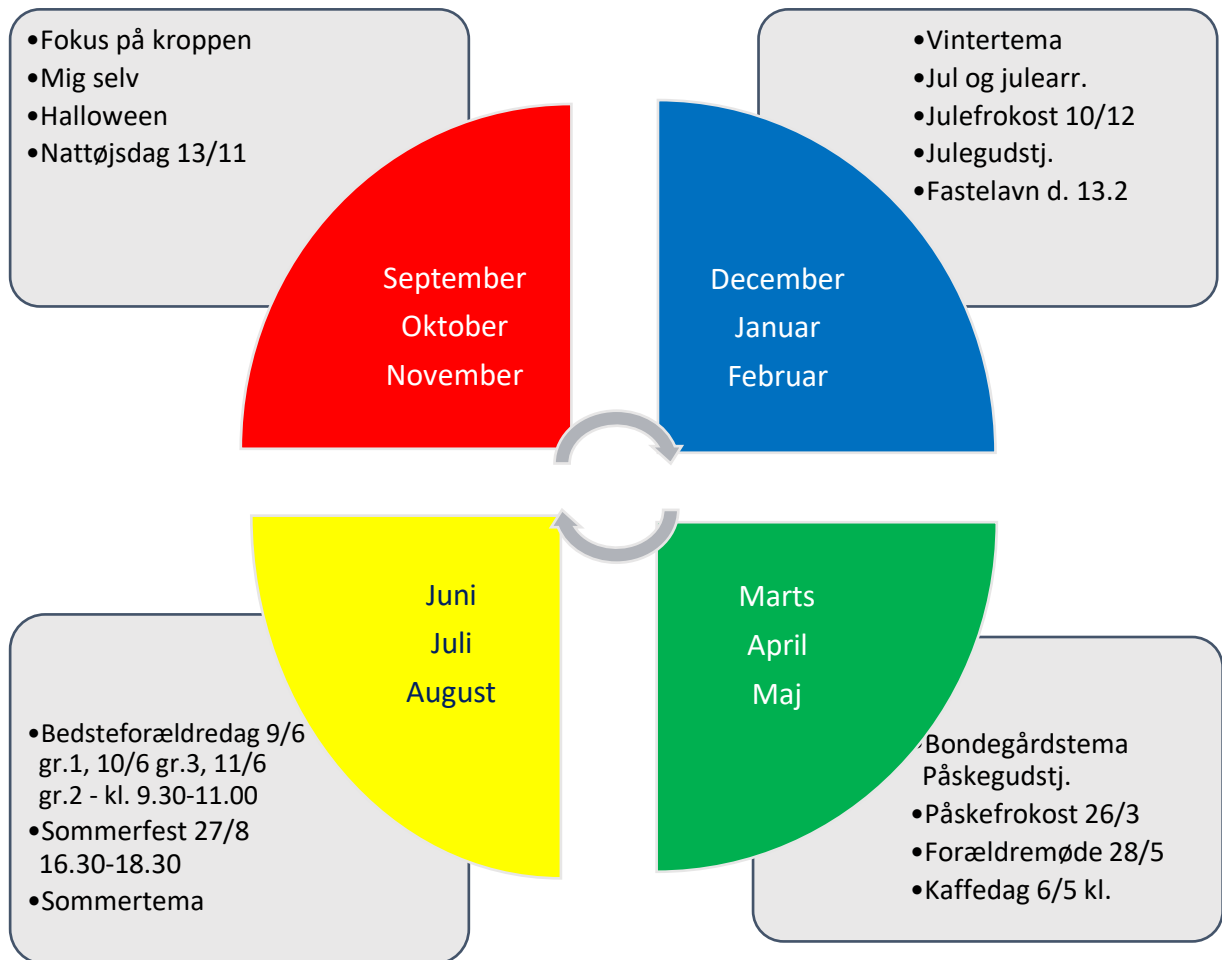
•Fokus på kroppen
•Mig selv
•Halloween
•Nattøjsdag 13/11

•Vintertema
•Jul og julearr.
•Julefrokost 10/12
•Julegudstj.
•Fastelavn d. 13.2

September
Oktober
November

December
Januar
Februar

Juni
Juli
August

Marts
April
Maj

•Bedsteforældredag 9/6 gr.1, 10/6 gr.3, 11/6 gr.2 - kl. 9.30-11.00
•Sommerfest 27/8 16.30-18.30
•Sommertema

•Bondegårdstema Påskegudstj.
•Påskefrokost 26/3
•Forældremøde 28/5
•Kaffedag 6/5 kl.